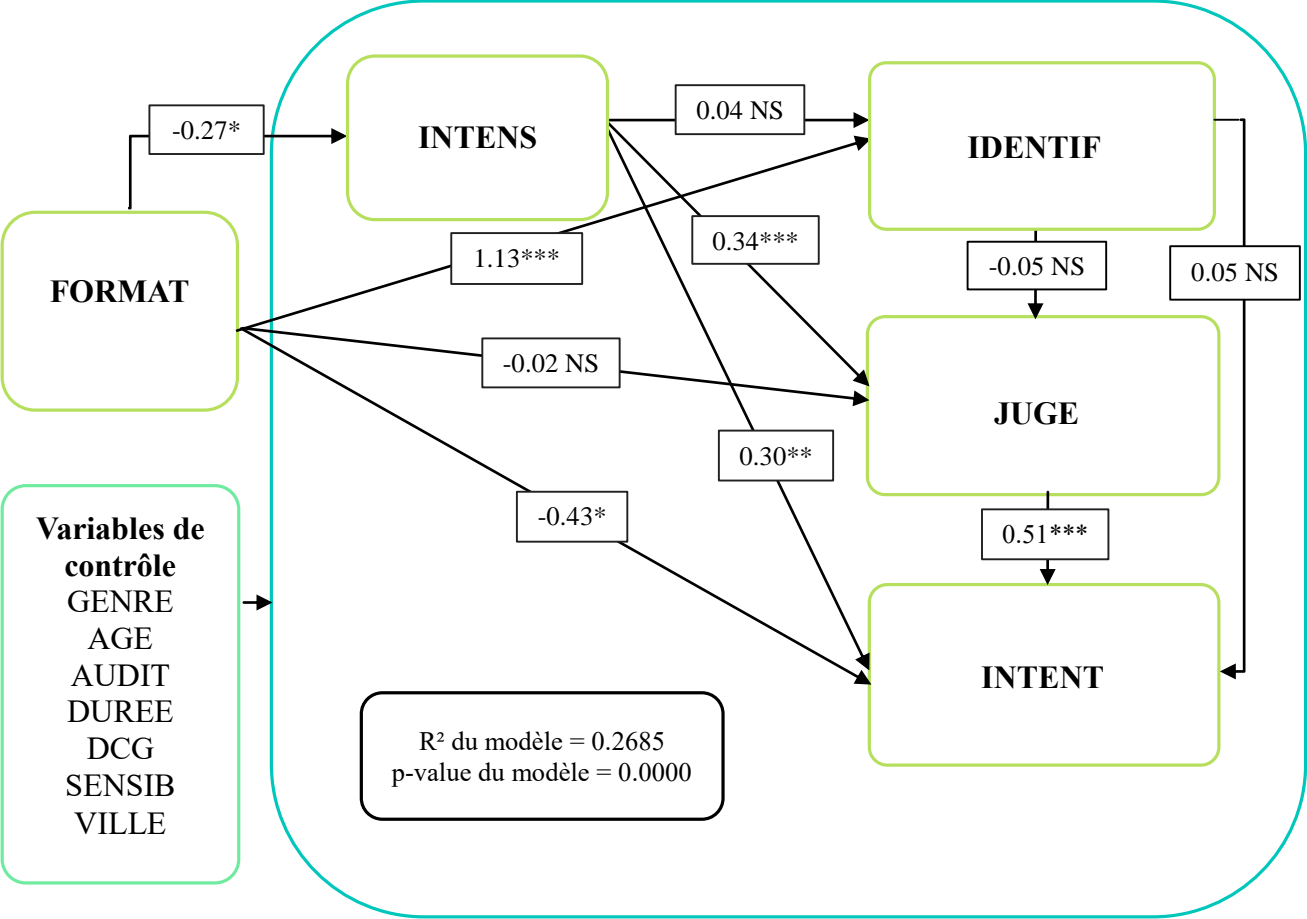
-0.27*

INTENS

0.04 NS

IDENTIF

FORMAT

1.13***

0.34***

-0.05 NS

0.05 NS

-0.02 NS

JUGE

0.30**

-0.43*

0.51***

Variables de contrôle
GENRE
AGE
AUDIT
DUREE
DCG
SENSIB
VILLE

INTENT

R² du modèle = 0.2685
p-value du modèle = 0.0000